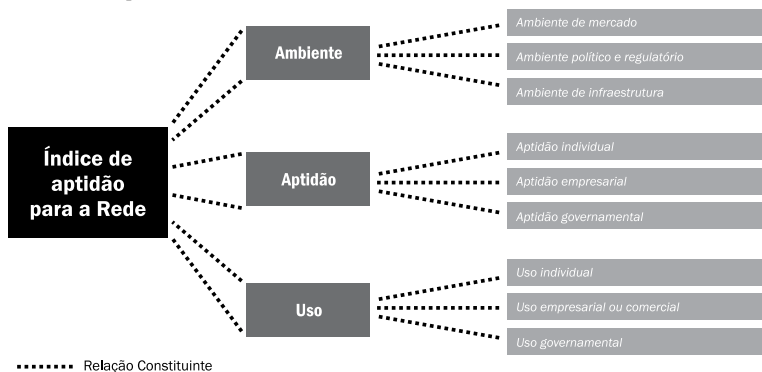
Índice de aptidão para a Rede

Ambiente

Ambiente de mercado

Ambiente político e regulatório

Ambiente de infraestrutura

Aptidão

Aptidão individual

Aptidão empresarial

Aptidão governamental

Uso

Uso individual

Uso empresarial ou comercial

Uso governamental

Relação Constituinte